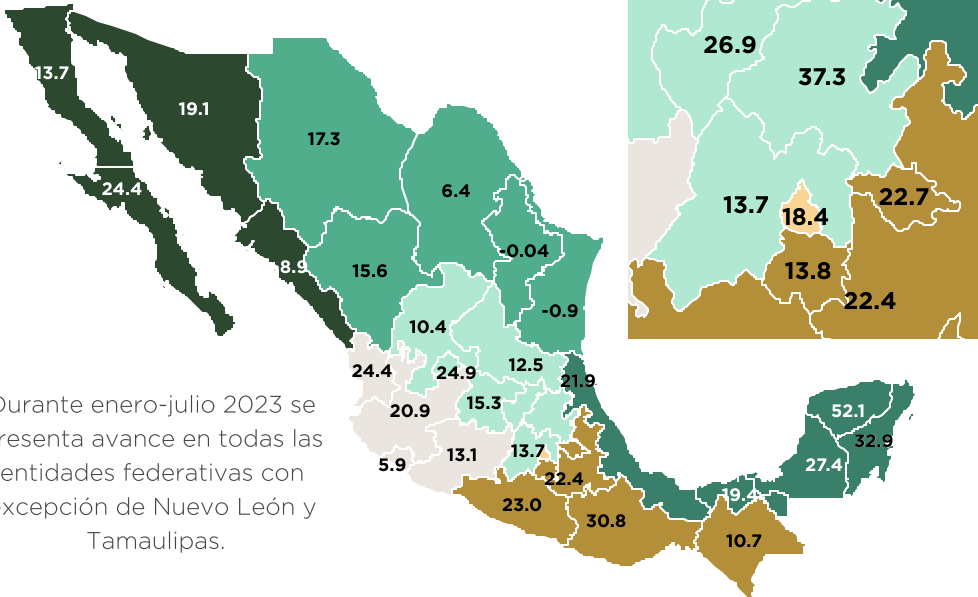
13.7
19.1
24.4
17.3
8.9
6.4
15.6
-0.04
-0.9
10.4
24.4
24.9
12.5
21.9
20.9
15.3
5.9
13.1
13.7
22.4
23.0
30.8
19.4
10.7
52.1
32.9
27.4

26.9
37.3
13.7
18.4
22.7
13.8
22.4

Durante enero-julio 2023 se presenta avance en todas las entidades federativas con excepción de Nuevo León y Tamaulipas.